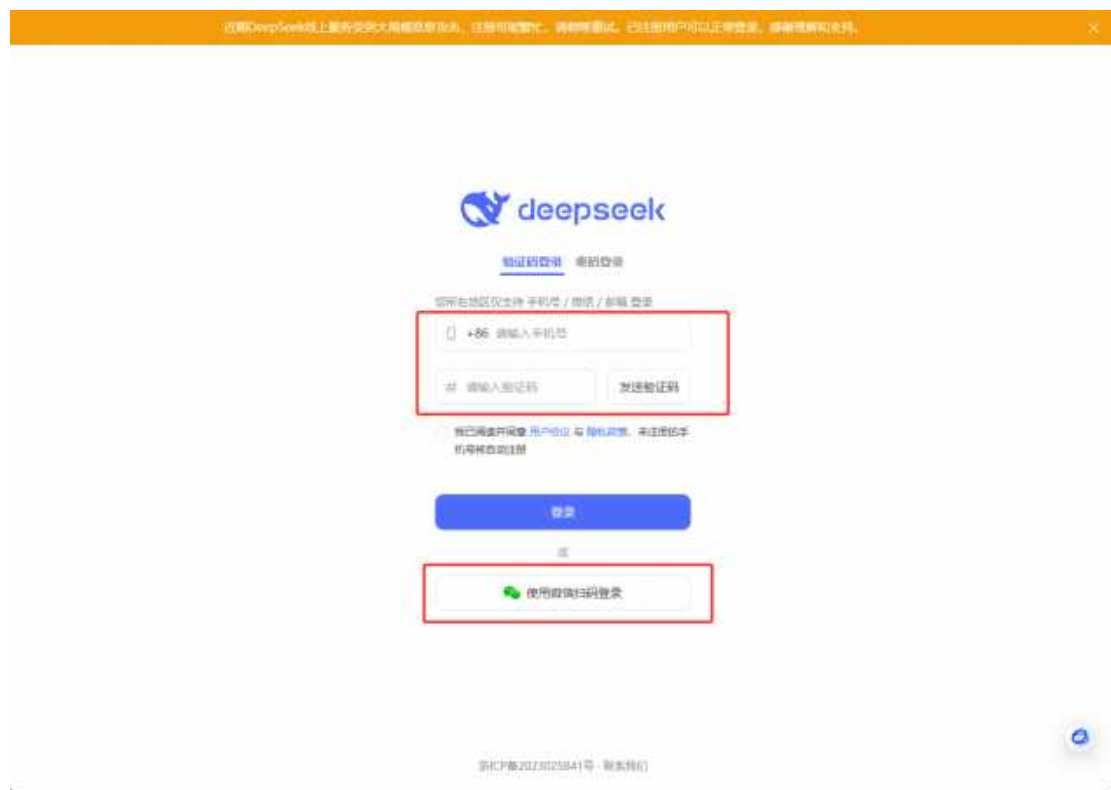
近期DeepSeek线上服务受到大规模恶意攻击，注册可能繁忙，请稍等重试。已注册用户可以正常登录。感谢理解和支持。

deepseek

验证码登录　密码登录

你所在地区仅支持 手机号 / 微信 / 邮箱 登录

+86　请输入手机号

请输入验证码　发送验证码

我已阅读并同意 用户协议 与 隐私政策，未注册的手机号将自动注册

登录

或

使用微信扫码登录

浙ICP备2023025841号 · 联系我们